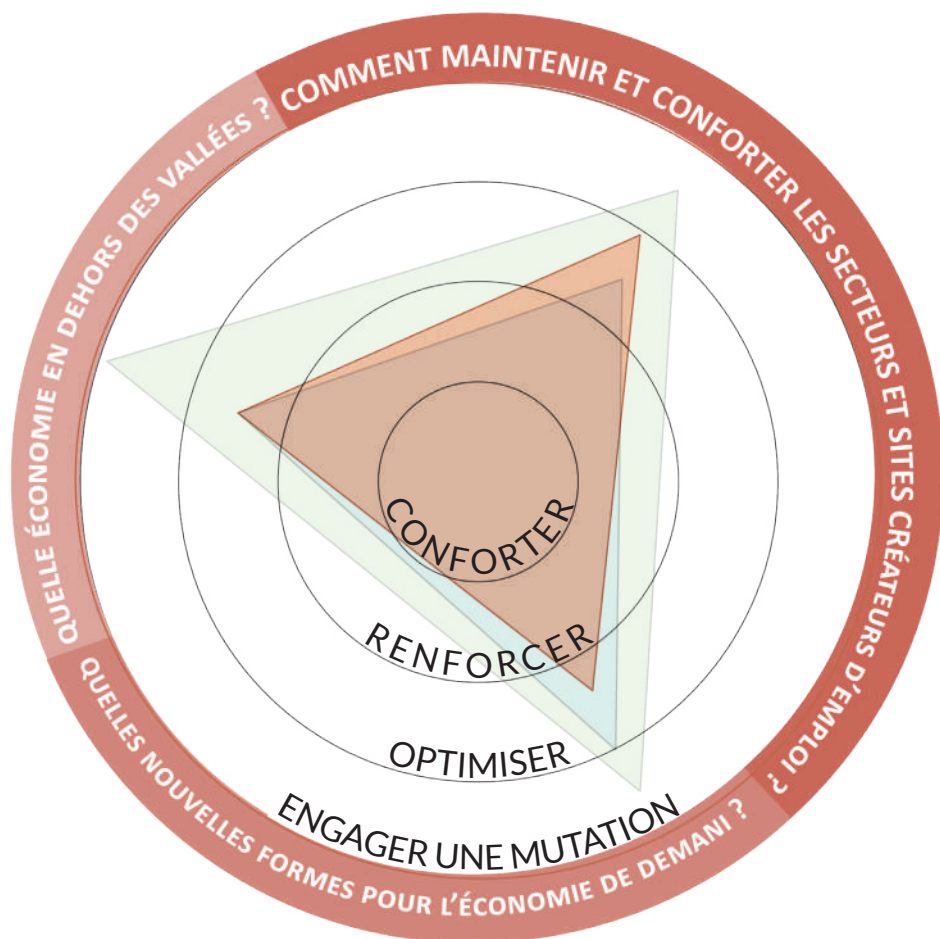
COMMENT MAINTENIR ET CONFORTER LES SECTEURS ET SITES CRÉATEURS D'EMPLOI ?

QUELLES NOUVELLES FORMES POUR L'ÉCONOMIE DE DEMAIN ?

QUELLE ÉCONOMIE EN DEHORS DES VALLÉES ?

CONFORTER

RENFORCER

OPTIMISER

ENGAGER UNE MUTATION